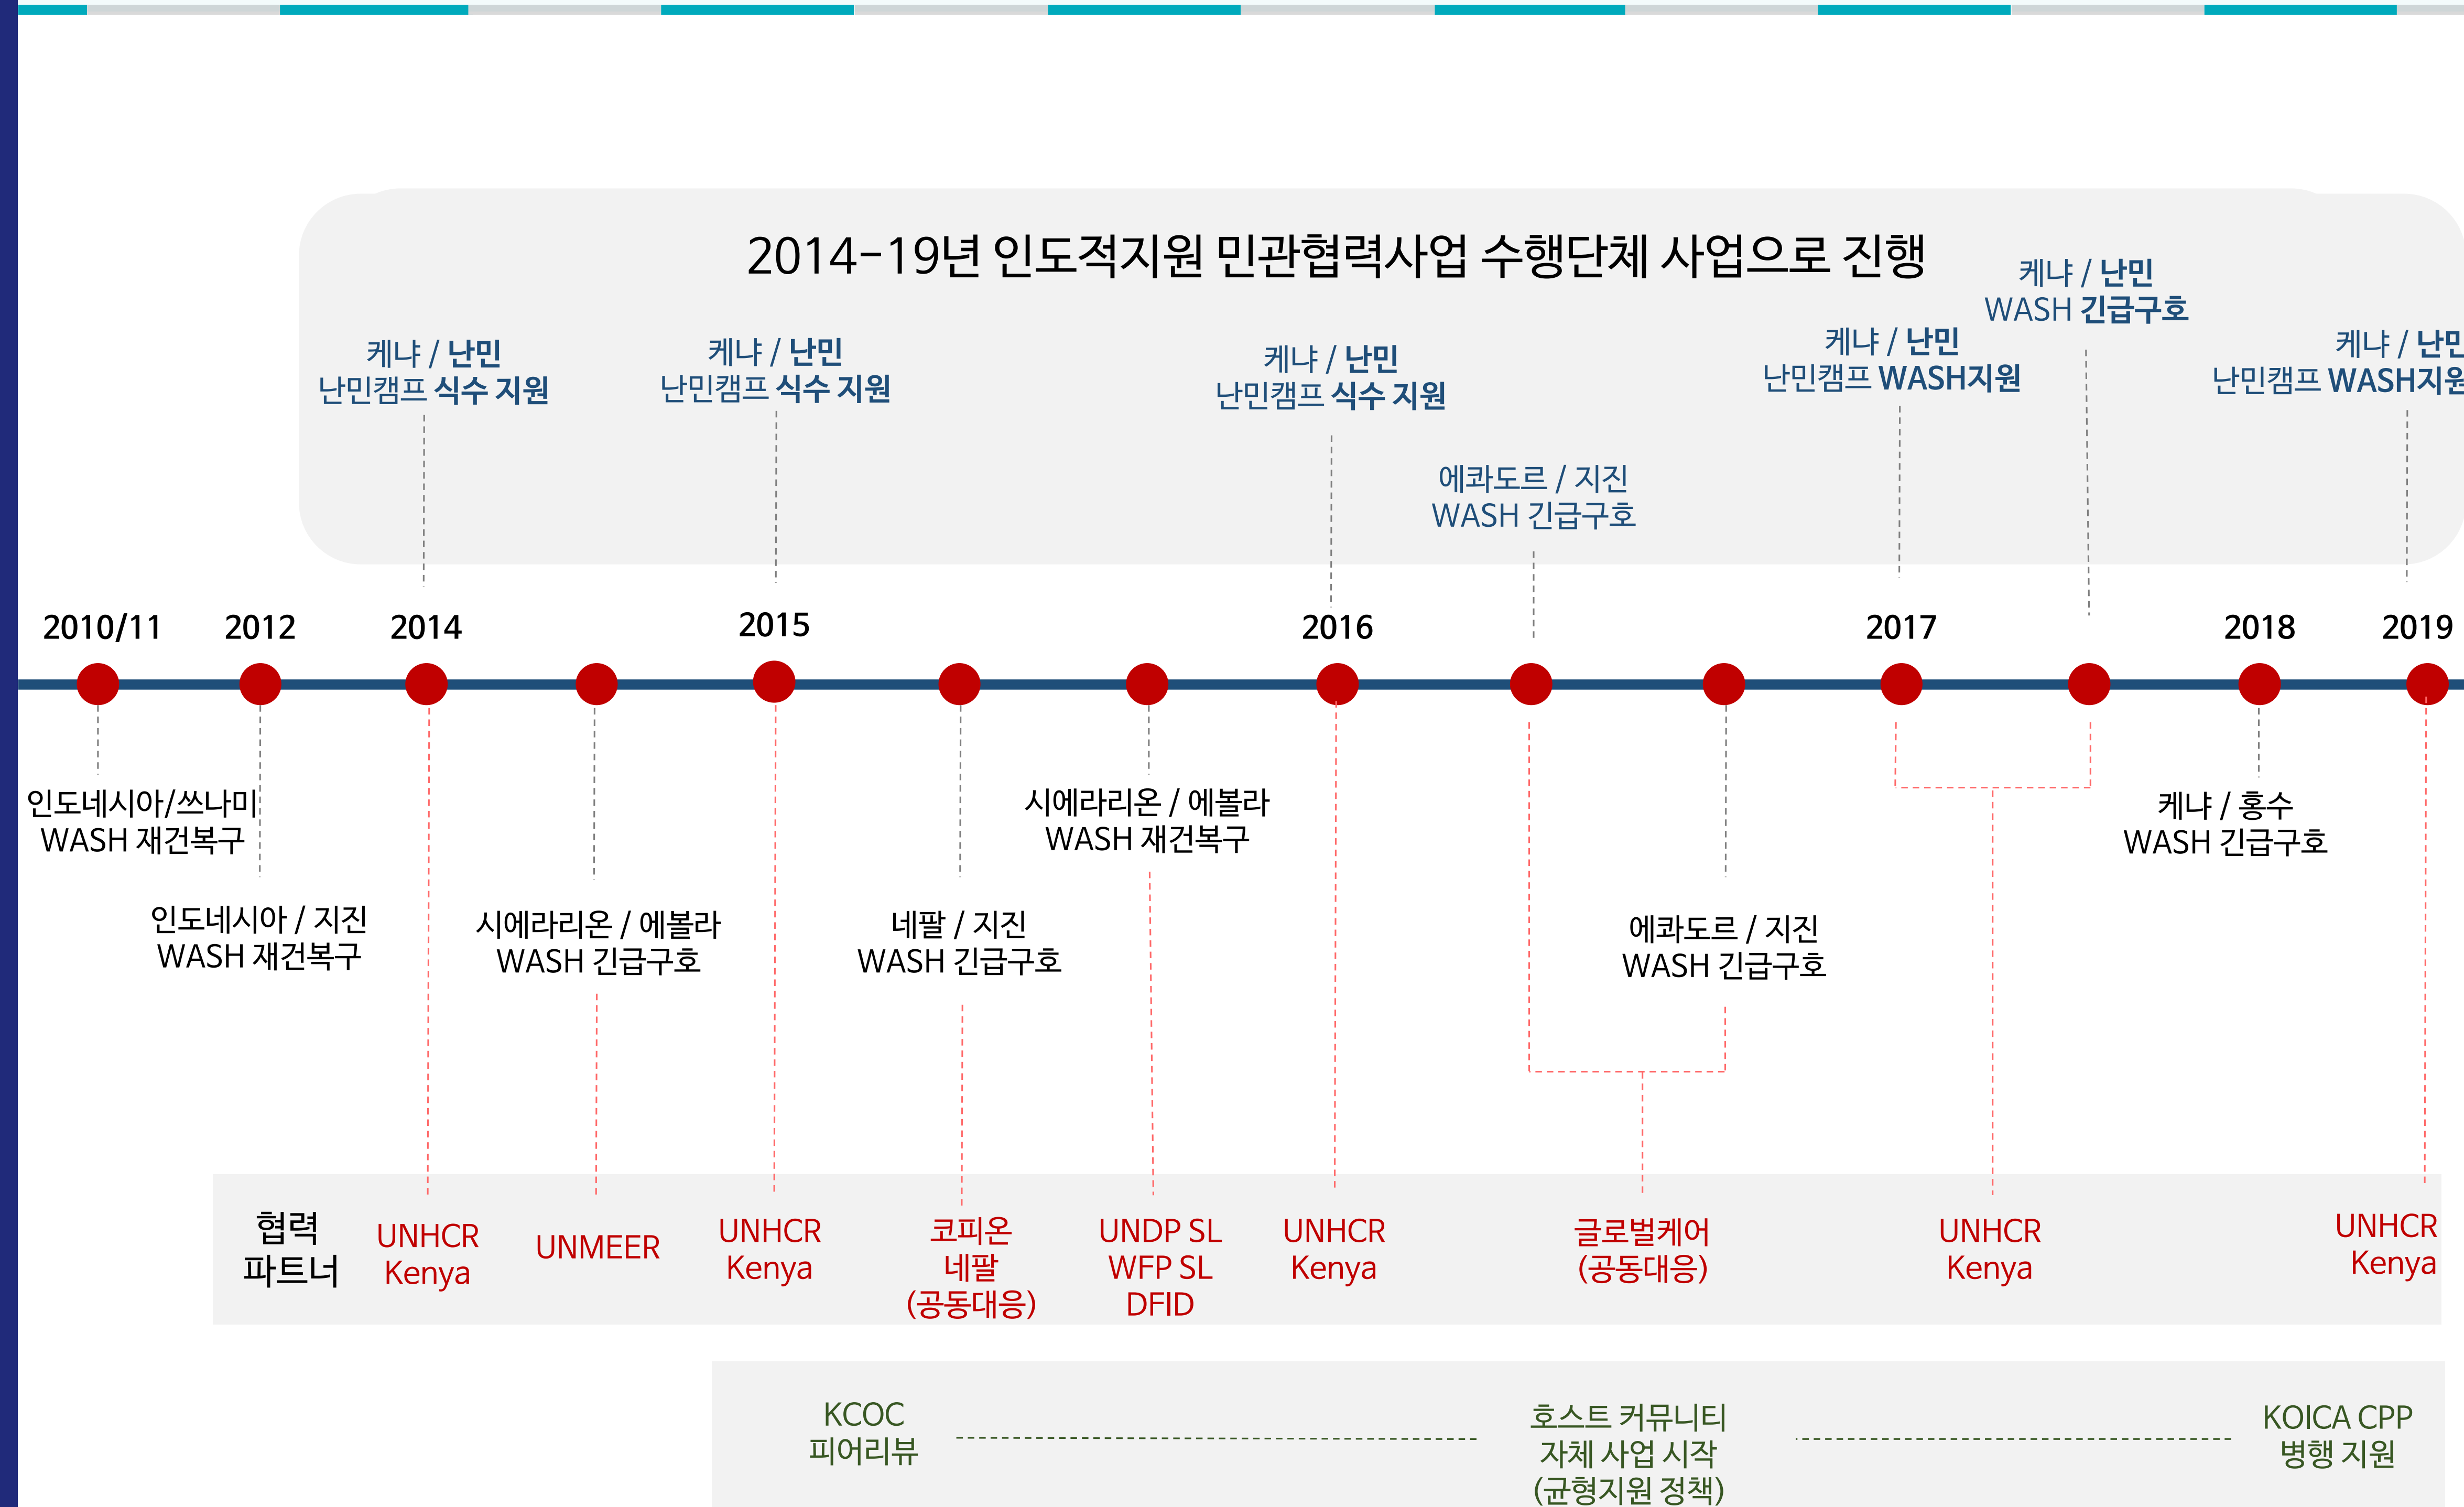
2014-19년 인도적지원 민관협력사업 수행단체 사업으로 진행

케냐 / 난민
난민캠프 식수 지원

케냐 / 난민
난민캠프 식수 지원

케냐 / 난민
난민캠프 식수 지원

에콰도르 / 지진
WASH 긴급구호

케냐 / 난민
난민캠프 WASH지원

케냐 / 난민
WASH 긴급구호

케냐 / 난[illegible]
난민캠프 WASH지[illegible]

2010/11 2012 2014 2015 2016 2017 2018 2019

인도네시아/쓰나미
WASH 재건복구

인도네시아 / 지진
WASH 재건복구

시에라리온 / 에볼라
WASH 긴급구호

네팔 / 지진
WASH 긴급구호

시에라리온 / 에볼라
WASH 재건복구

에콰도르 / 지진
WASH 긴급구호

케냐 / 홍수
WASH 긴급구호

협력
파트너

UNHCR
Kenya

UNMEER

UNHCR
Kenya

코피온
네팔
(공동대응)

UNDP SL
WFP SL
DFID

UNHCR
Kenya

글로벌케어
(공동대응)

UNHCR
Kenya

UNHCR
Kenya

KCOC
피어리뷰

호스트 커뮤니티
자체 사업 시작
(균형지원 정책)

KOICA CPP
병행 지원